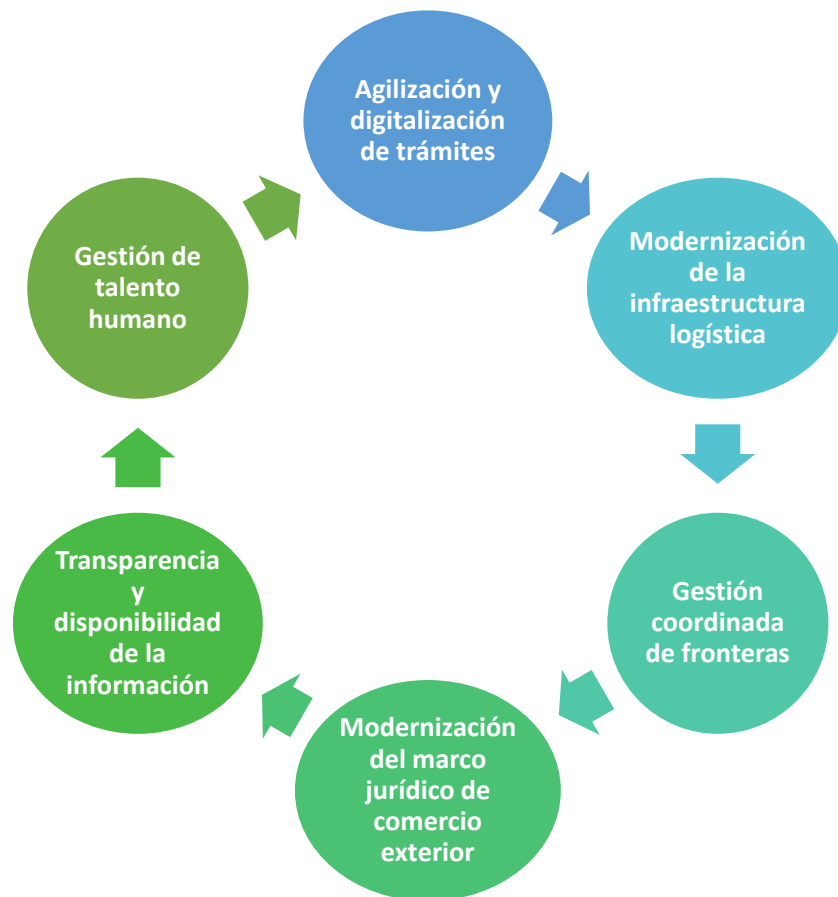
Agilización y digitalización de trámites

Modernización de la infraestructura logística

Gestión coordinada de fronteras

Modernización del marco jurídico de comercio exterior

Transparencia y disponibilidad de la información

Gestión de talento humano